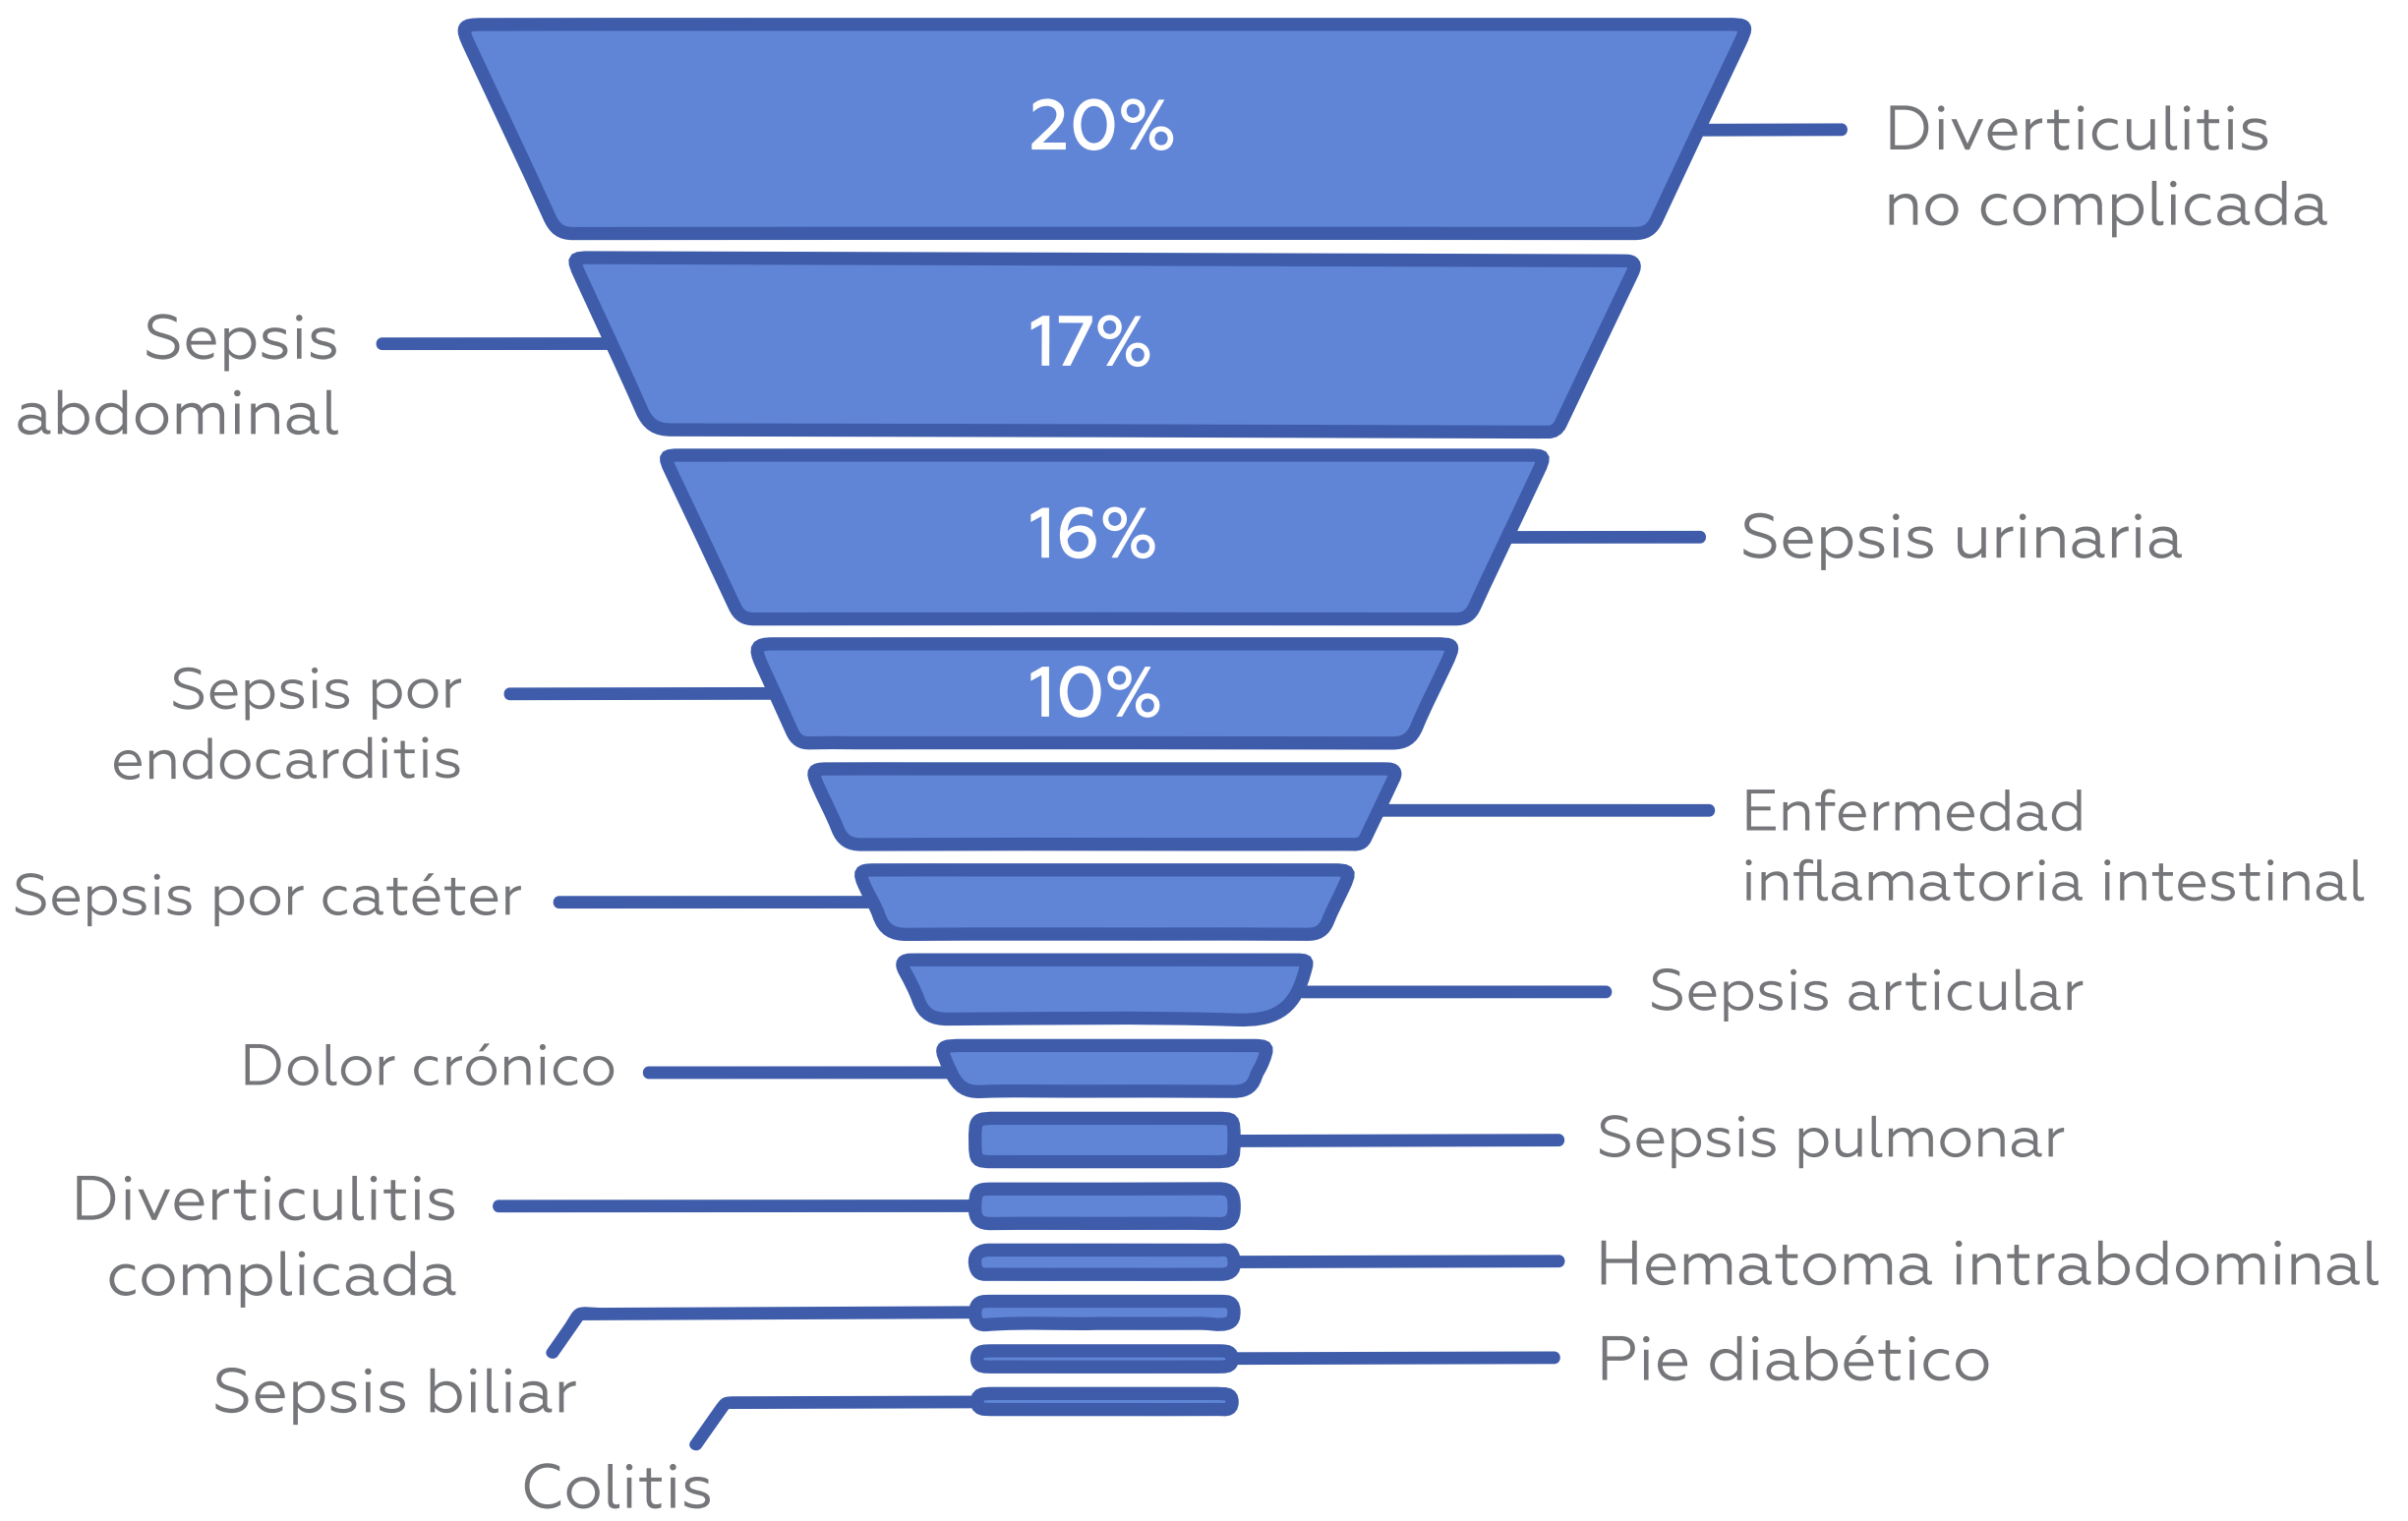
20%
Diverticulitis no complicada

Sepsis abdominal
17%

16%
Sepsis urinaria

Sepsis por endocarditis
10%

Enfermedad inflamatoria intestinal

Sepsis por catéter

Sepsis articular

Dolor crónico

Sepsis pulmonar

Diverticulitis complicada

Hematoma intrabdominal

Sepsis biliar

Pie diabético

Colitis